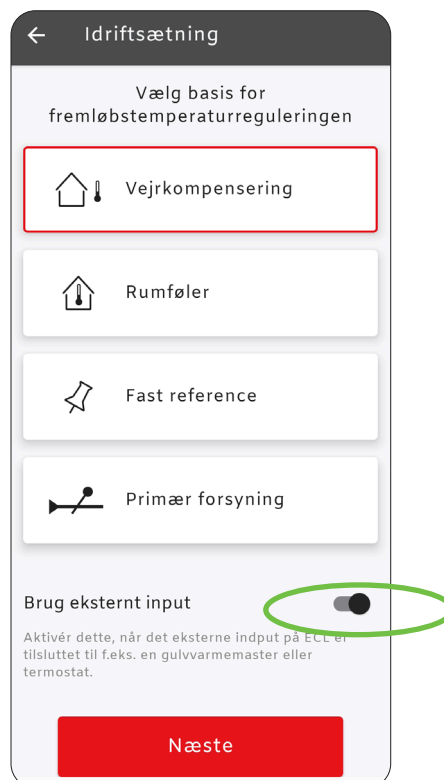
Idriftsætning

Vælg basis for fremløbstemperaturreguleringen

Vejrkompensering

Rumføler

Fast reference

Primær forsyning

Brug eksternt input

Aktivér dette, når det eksterne indput på ECL er tilsluttet til f.eks. en gulvvarmemaster eller termostat.

Næste